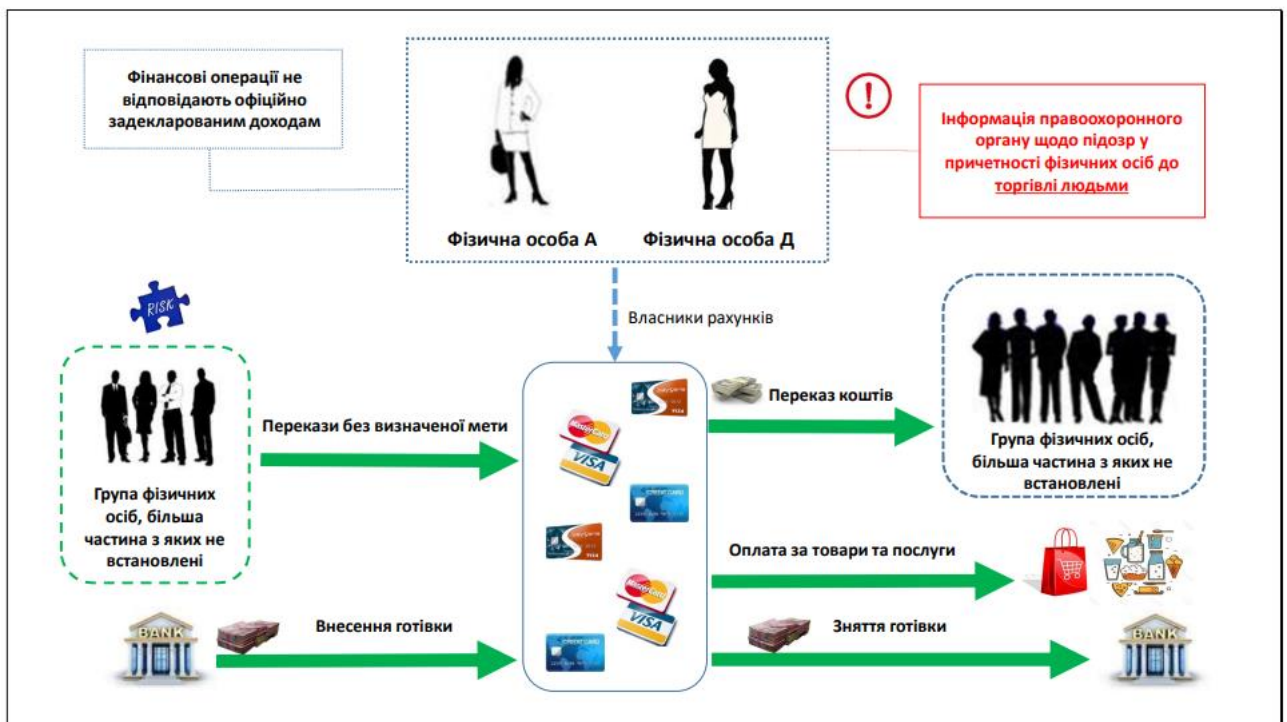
Фінансові операції не відповідають офіційно задекларованим доходам

Фізична особа А

Фізична особа Д

Інформація правоохоронного органу щодо підозр у причетності фізичних осіб до торгівлі людьми

RISK

Власники рахунків

Група фізичних осіб, більша частина з яких не встановлені

Перекази без визначеної мети

Переказ коштів

Група фізичних осіб, більша частина з яких не встановлені

VISA

VISA

Оплата за товари та послуги

BANK

Внесення готівки

Зняття готівки

BANK